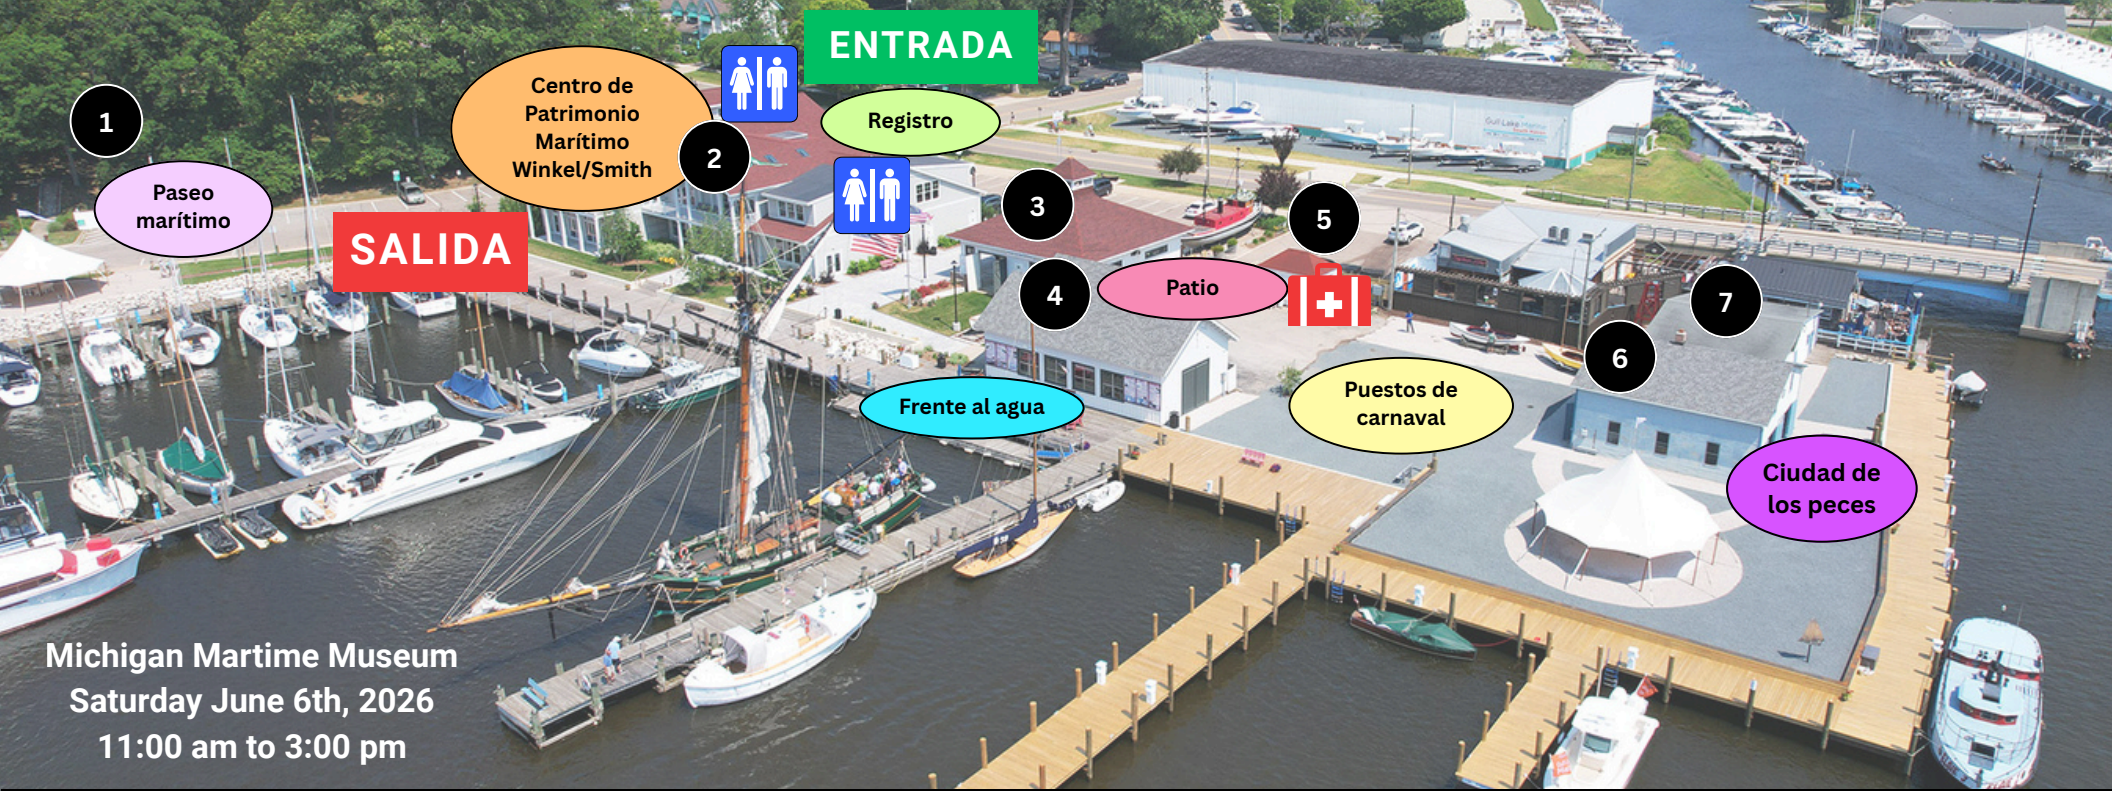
ENTRADA

1

Paseo marítimo

Centro de Patrimonio Marítimo Winkel/Smith

2

Registro

SALIDA

3

5

4

Patio

7

6

Frente al agua

Puestos de carnaval

Ciudad de los peces

Michigan Martime Museum
Saturday June 6th, 2026
11:00 am to 3:00 pm